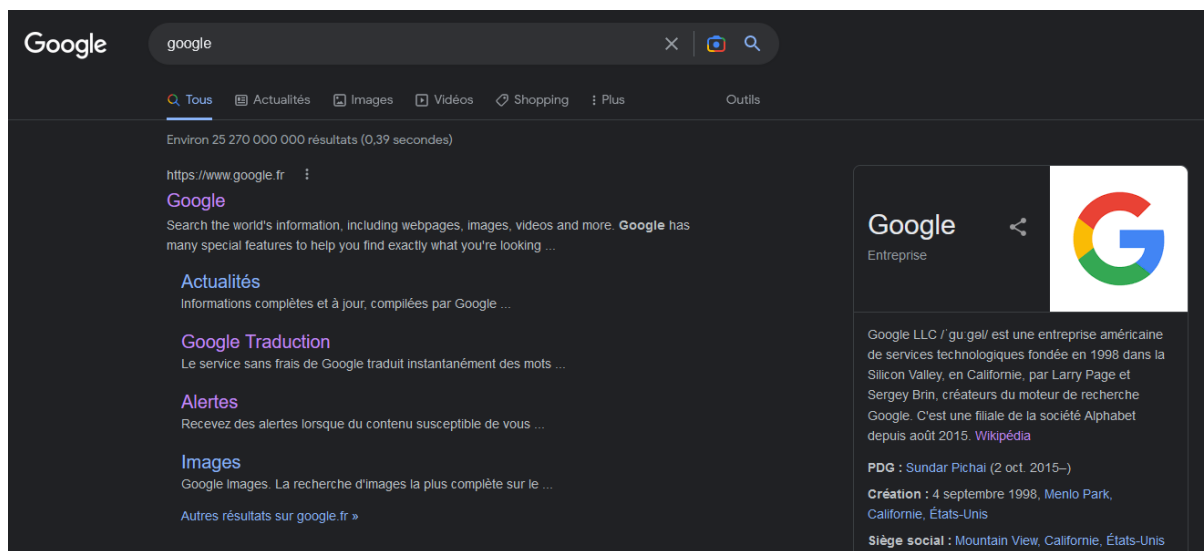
Google

google

Tous Actualités Images Vidéos Shopping Plus Outils

Environ 25 270 000 000 résultats (0,39 secondes)

https://www.google.fr

Google

Search the world's information, including webpages, images, videos and more. Google has many special features to help you find exactly what you're looking ...

Actualités
Informations complètes et à jour, compilées par Google ...

Google Traduction
Le service sans frais de Google traduit instantanément des mots ...

Alertes
Recevez des alertes lorsque du contenu susceptible de vous ...

Images
Google Images. La recherche d'images la plus complète sur le ...

Autres résultats sur google.fr »

Google
Entreprise

Google LLC /ˈɡuːɡəl/ est une entreprise américaine de services technologiques fondée en 1998 dans la Silicon Valley, en Californie, par Larry Page et Sergey Brin, créateurs du moteur de recherche Google. C'est une filiale de la société Alphabet depuis août 2015. Wikipédia

PDG : Sundar Pichai (2 oct. 2015–)

Création : 4 septembre 1998, Menlo Park, Californie, États-Unis

Siège social : Mountain View, Californie, États-Unis